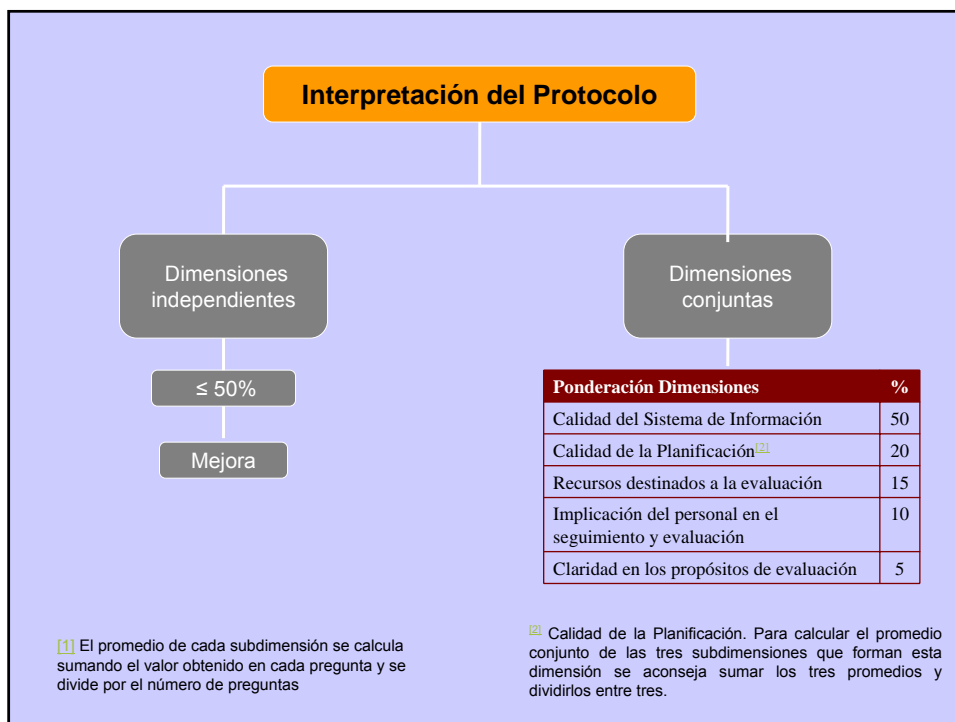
Interpretación del Protocolo

Dimensiones independientes

≤ 50%

Mejora

Dimensiones conjuntas

| Ponderación Dimensiones | % |
|---|---|
| Calidad del Sistema de Información | 50 |
| Calidad de la Planificación[2] | 20 |
| Recursos destinados a la evaluación | 15 |
| Implicación del personal en el seguimiento y evaluación | 10 |
| Claridad en los propósitos de evaluación | 5 |

[1] El promedio de cada subdimensión se calcula sumando el valor obtenido en cada pregunta y se divide por el número de preguntas

[2] Calidad de la Planificación. Para calcular el promedio conjunto de las tres subdimensiones que forman esta dimensión se aconseja sumar los tres promedios y dividirlos entre tres.